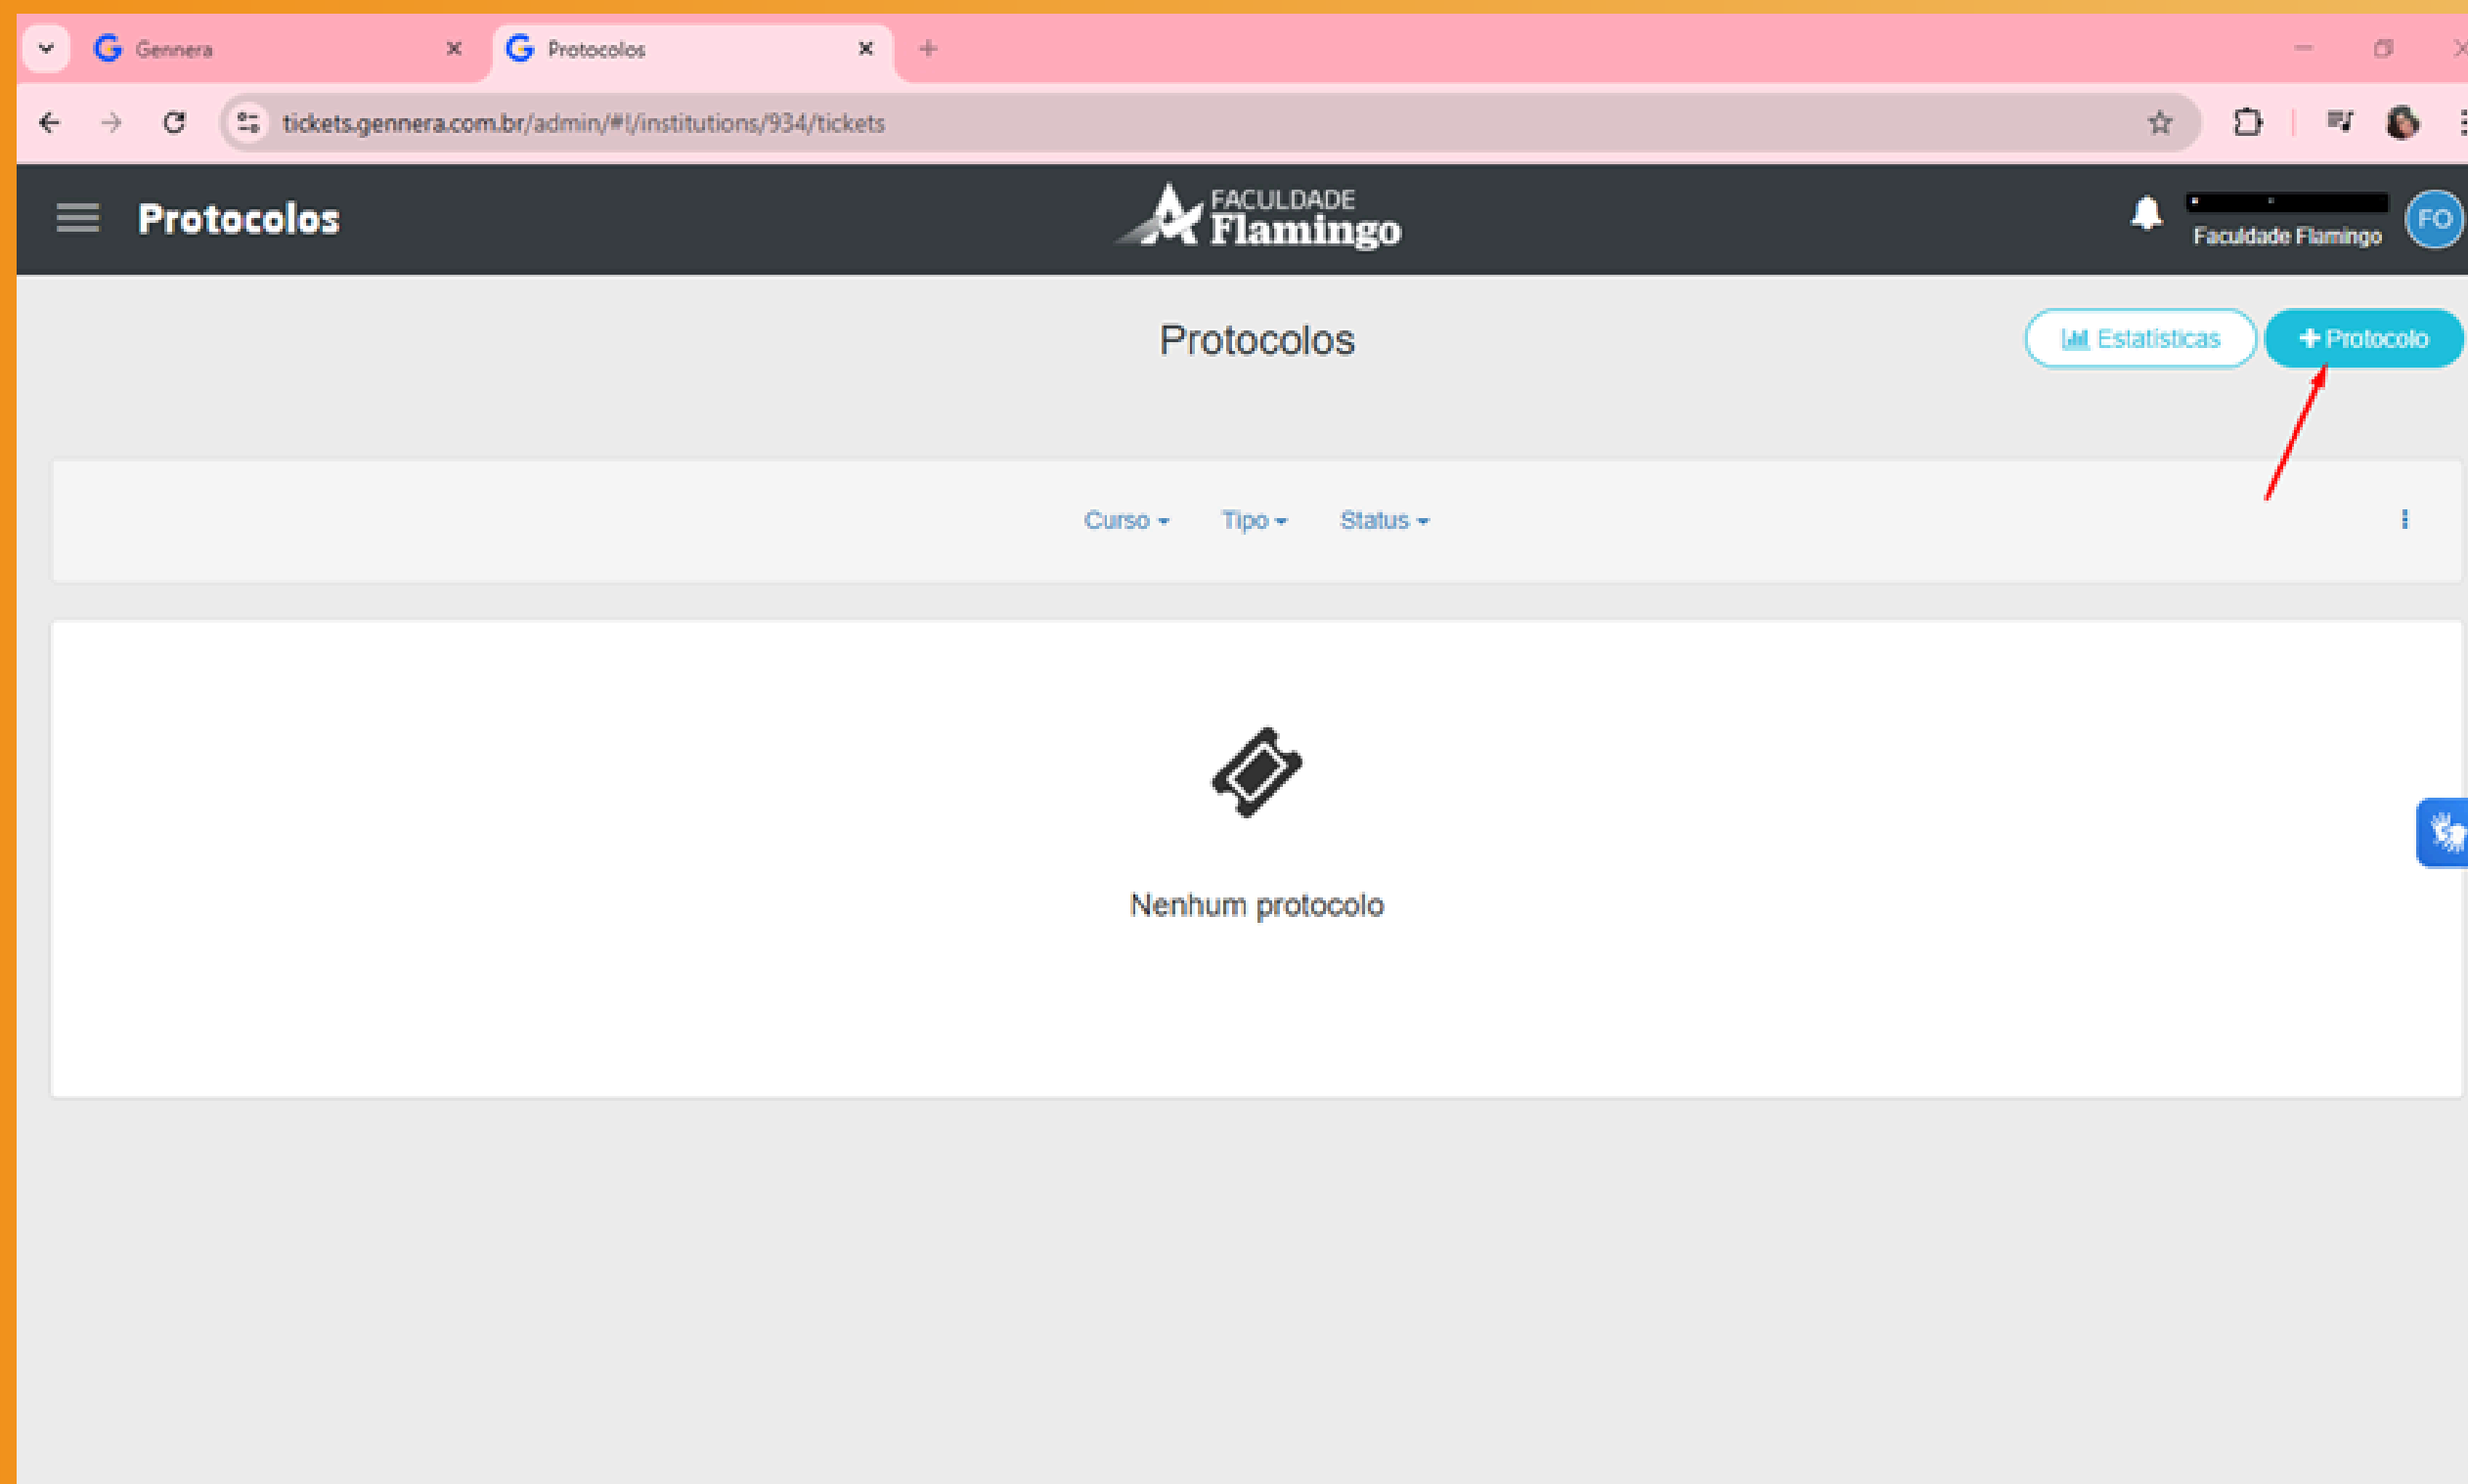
Gennera
Protocolos
tickets.gennera.com.br/admin/#!/institutions/934/tickets

Protocolos
FACULDADE Flamingo
Faculdade Flamingo
FO

Protocolos
Estatisticas
+ Protocolo

Curso
Tipo
Status

Nenhum protocolo